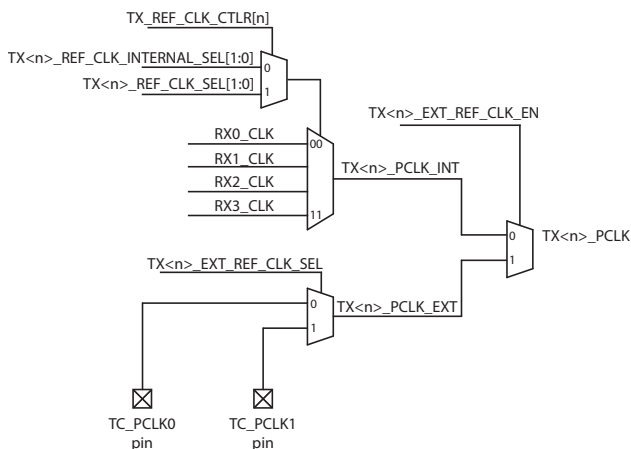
TX_REF_CLK_CTLR[n]

TX<n>_REF_CLK_INTERNAL_SEL[1:0]

0

TX<n>_REF_CLK_SEL[1:0]

1

TX<n>_EXT_REF_CLK_EN

RX0_CLK

00

RX1_CLK

TX<n>_PCLK_INT

RX2_CLK

RX3_CLK

11

0

TX<n>_PCLK

1

TX<n>_EXT_REF_CLK_SEL

0

TX<n>_PCLK_EXT

1

TC_PCLK0 pin

TC_PCLK1 pin